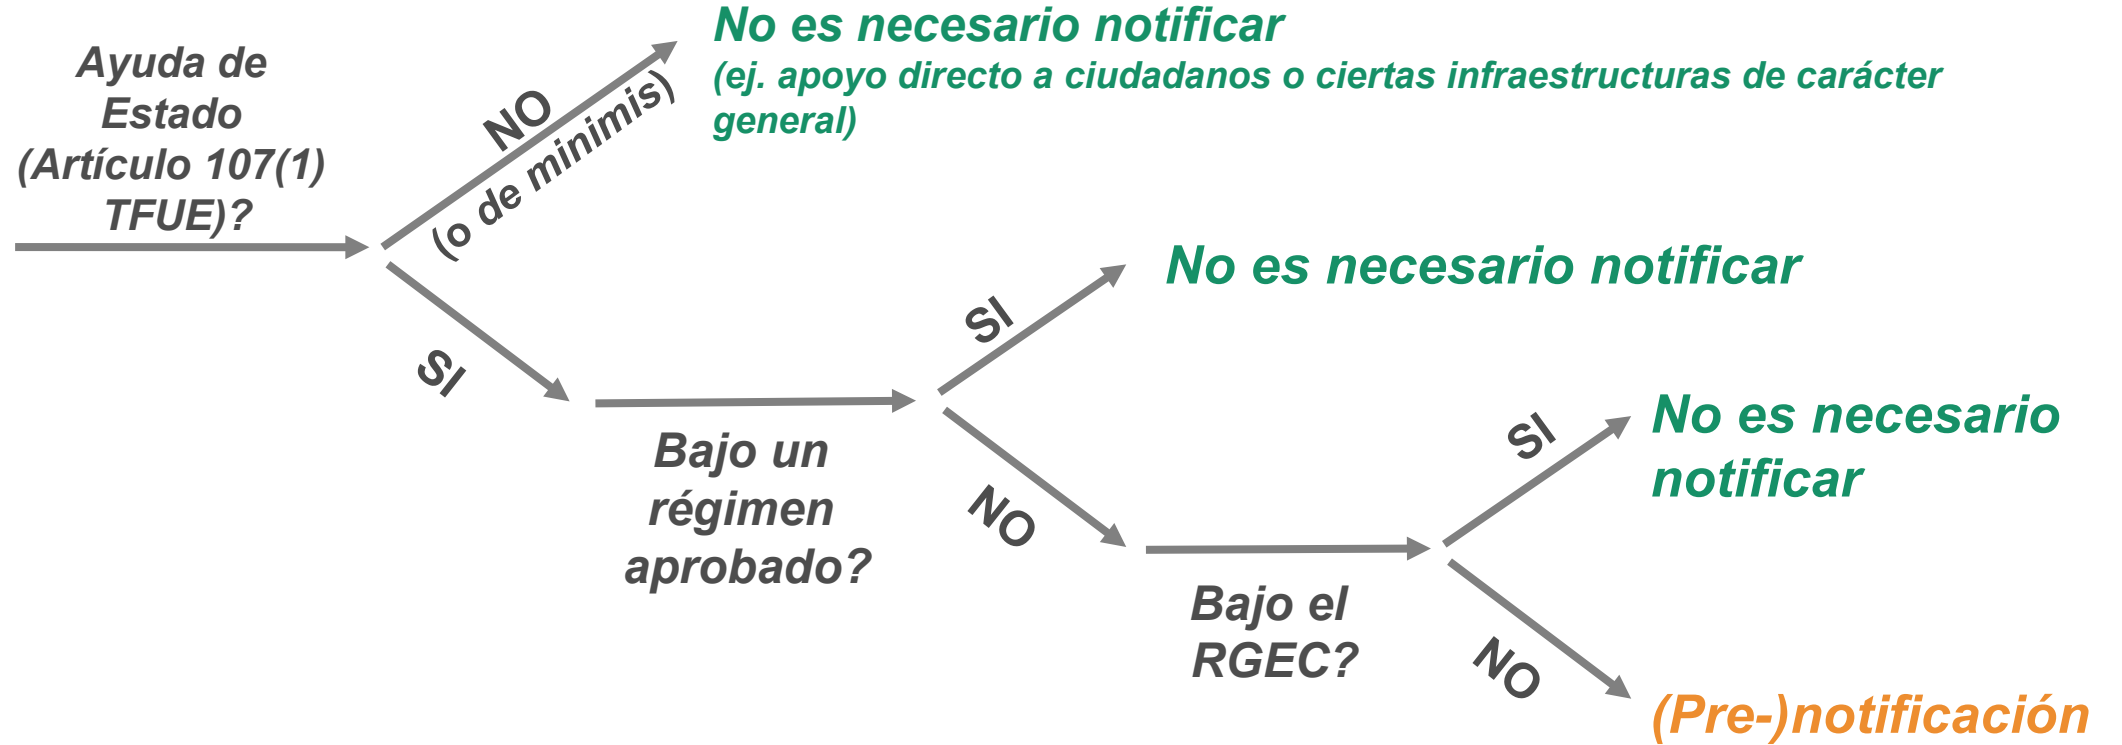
Ayuda de Estado (Artículo 107(1) TFUE)?

NO (o de minimis)

No es necesario notificar
(ej. apoyo directo a ciudadanos o ciertas infraestructuras de carácter general)

SI

Bajo un régimen aprobado?

SI

No es necesario notificar

NO

Bajo el RGEC?

SI

No es necesario notificar

NO

(Pre-)notificación